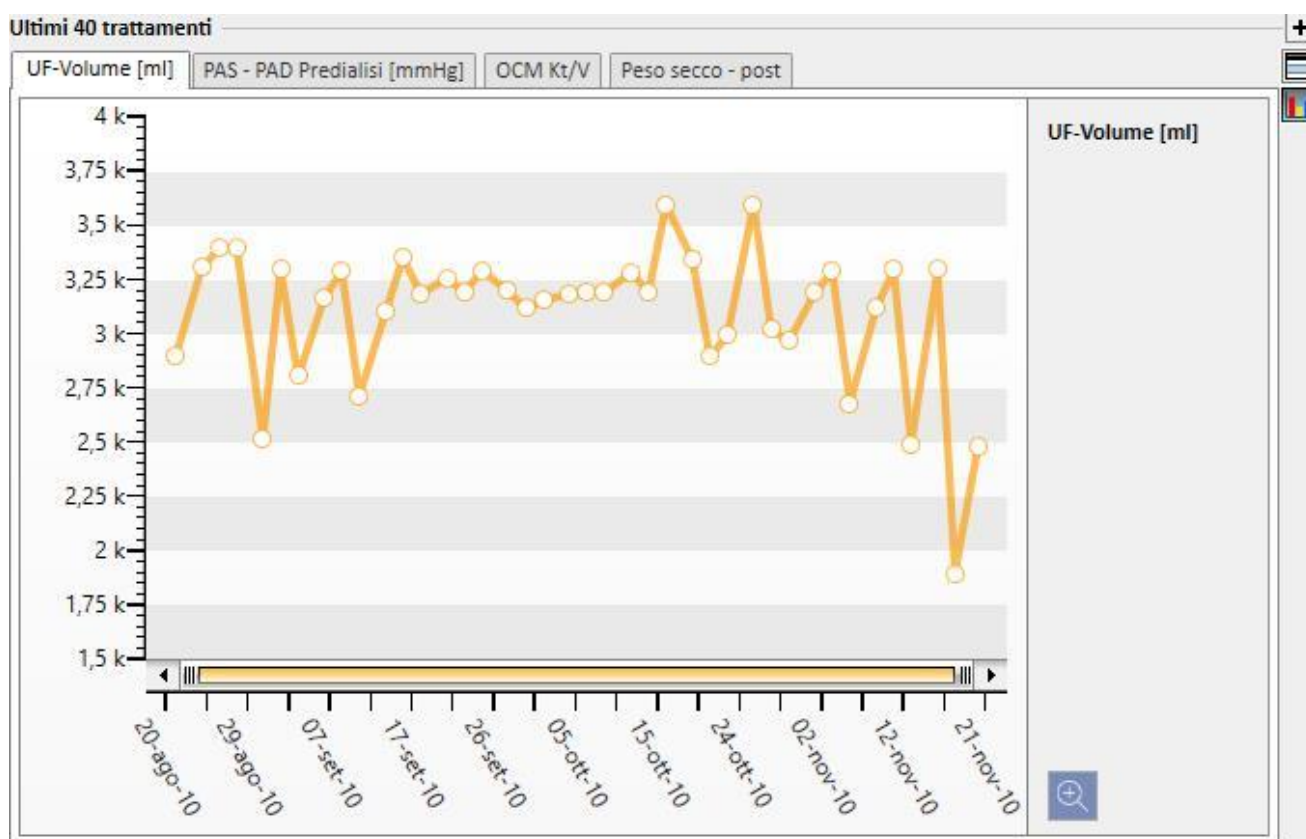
Ultimi 40 trattamenti

UF-Volume [ml]
PAS - PAD Predialisi [mmHg]
OCM Kt/V
Peso secco - post

4 k
3,75 k
3,5 k
3,25 k
3 k
2,75 k
2,5 k
2,25 k
2 k
1,75 k
1,5 k

20-ago-10
29-ago-10
07-set-10
17-set-10
26-set-10
05-ott-10
15-ott-10
24-ott-10
02-nov-10
12-nov-10
21-nov-10

UF-Volume [ml]